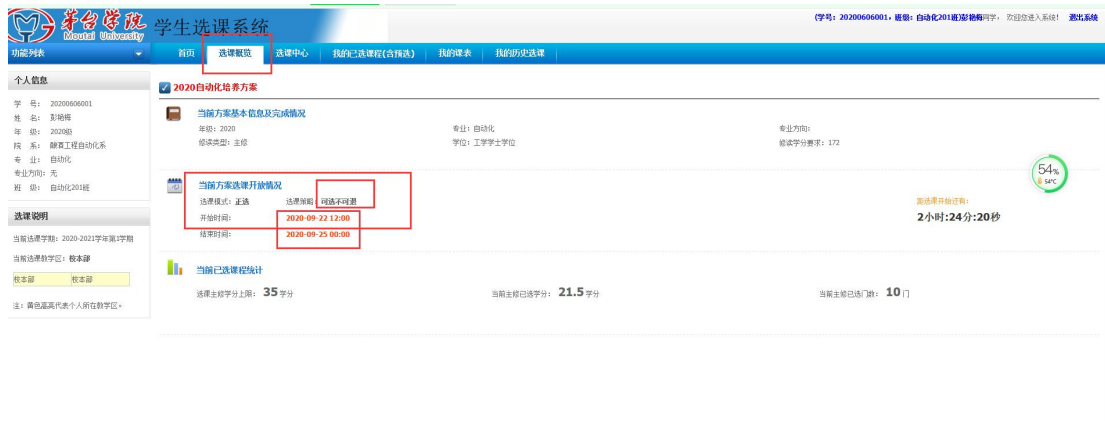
茅台学院 Moutai University 学生选课系统

(学号：20200606001，班级：自动化201班)彭艳梅同学，欢迎您进入系统！ 退出系统

功能列表

首页 选课概览 选课中心 我的已选课程(含预选) 我的课表 我的历史选课

个人信息

学 号：20200606001
姓 名：彭艳梅
年 级：2020级
院 系：酿酒工程自动化系
专 业：自动化
专业方向：无
班 级：自动化201班

选课说明

当前选课学期：2020-2021学年第1学期
当前选课教学区：校本部

校本部 校本部

注：黄色高亮代表个人所在教学区。

2020自动化培养方案

当前方案基本信息及完成情况

年级：2020
修读类型：主修
专业：自动化
学位：工学学士学位
专业方向：
修读学分要求：172

54%
54°C

当前方案选课开放情况

选课模式：正选
选课策略：可选不可退
开始时间：2020-09-22 12:00
结束时间：2020-09-25 00:00

距选课开始还有：
2小时:24分:20秒

当前已选课程统计

选课主修学分上限：35 学分
当前主修已选学分：21.5 学分
当前主修已选门数：10 门